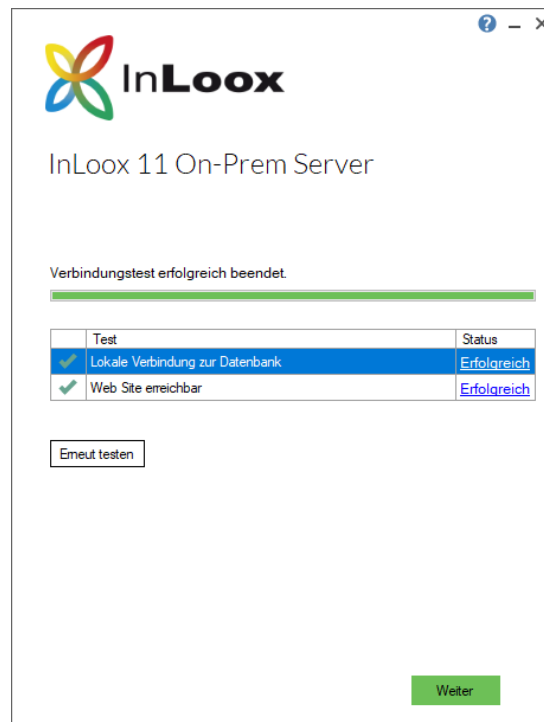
InLoox

InLoox 11 On-Prem Server

Verbindungstest erfolgreich beendet.

| | Test | Status |
|---|---|---|
| ✔ | Lokale Verbindung zur Datenbank | Erfolgreich |
| ✔ | Web Site erreichbar | Erfolgreich |

Erneut testen

Weiter